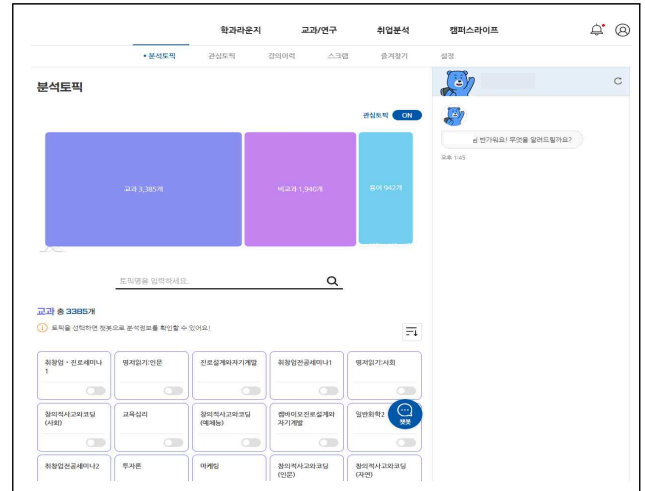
학과라운지 교과/연구 취업분석 캠퍼스라이프

• 분석토픽 관심토픽 강의이력 스크랩 즐겨찾기 설정

분석토픽

관심토픽 ON

교과 3,385개

비교과 1,940개

취업 942개

토픽명을 입력하세요.

교과 총 3385개

토픽을 선택하면 챗봇으로 분석정보를 확인할 수 있어요!

| 취창업・진로세미나1 | 명저읽기:인문 | 진로설계와자기계발 | 취창업전공세미나1 | 명저읽기:사회 |
|---|---|---|---|---|
| 창의적사고와코딩(사회) | 교육심리 | 창의적사고와코딩(예체능) | 캡바이오진로설계와자기계발 | 일반화학2 |
| 취창업전공세미나2 | 투자론 | 마케팅 | 창의적사고와코딩(인문) | 창의적사고와코딩(자연) |

챗봇

반가워요! 무엇을 알려드릴까요?

오후 1:45